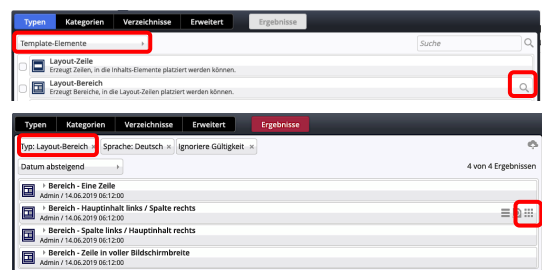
Typen Kategorien Verzeichnisse Erweitert Ergebnisse

Template-Elemente

Suche

Layout-Zeile
Erzeugt Zeilen, in die Inhalts-Elemente platziert werden können.

Layout-Bereich
Erzeugt Bereiche, in die Layout-Zeilen platziert werden können.

Typen Kategorien Verzeichnisse Erweitert Ergebnisse

Typ: Layout-Bereich × Sprache: Deutsch × Ignoriere Gültigkeit ×

Datum absteigend

4 von 4 Ergebnissen

Bereich - Eine Zeile
Admin / 14.06.2019 06:12:00

Bereich - Hauptinhalt links / Spalte rechts
Admin / 14.06.2019 06:12:00

Bereich - Spalte links / Hauptinhalt rechts
Admin / 14.06.2019 06:12:00

Bereich - Zeile in voller Bildschirmbreite
Admin / 14.06.2019 06:12:00